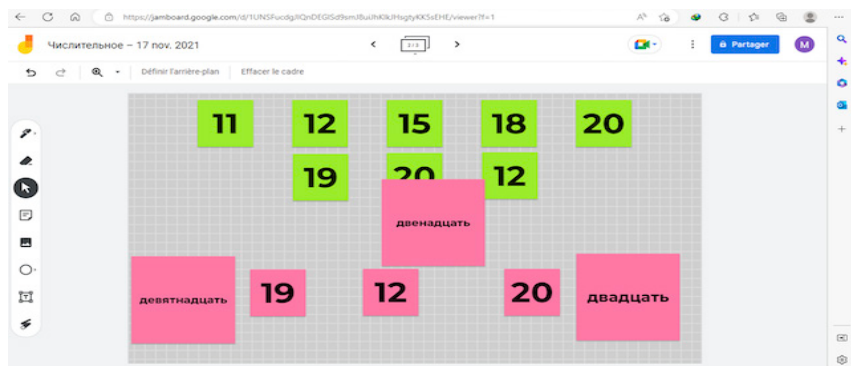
https://jamboard.google.com/d/1UNSFucdgJIQnDEGISd9smJ8uiJhKlkJHsgtyKK5sEHE/viewer?f=1

Числительное – 17 nov. 2021

2/4

Partager

M

Définir l'arrière-plan

Effacer le cadre

11

12

15

18

20

19

20

12

двенадцать

девятнадцать

19

12

20

двадцать